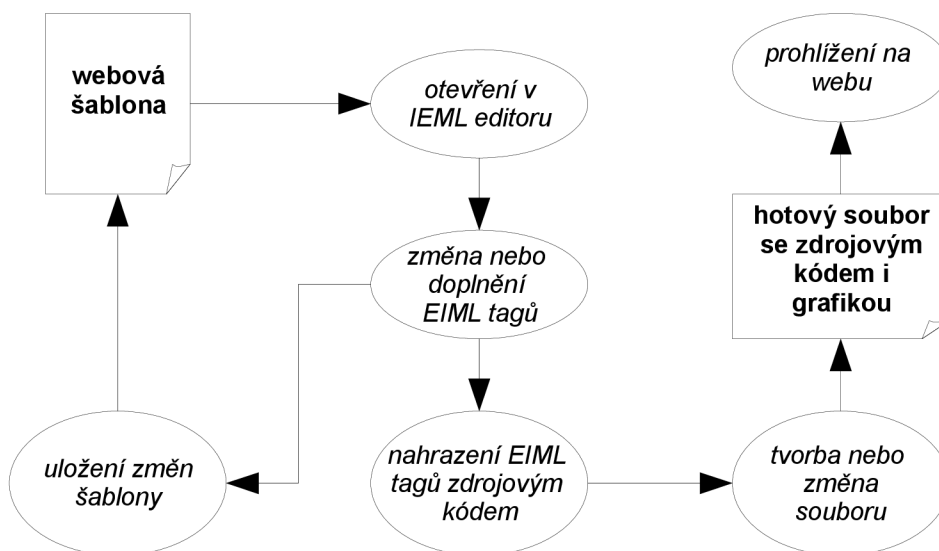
webová šablona

otevření v IEML editoru

změna nebo doplnění EIML tagů

uložení změn šablony

nahrazení EIML tagů zdrojovým kódem

tvorba nebo změna souboru

hotový soubor se zdrojovým kódem i grafikou

prohlížení na webu